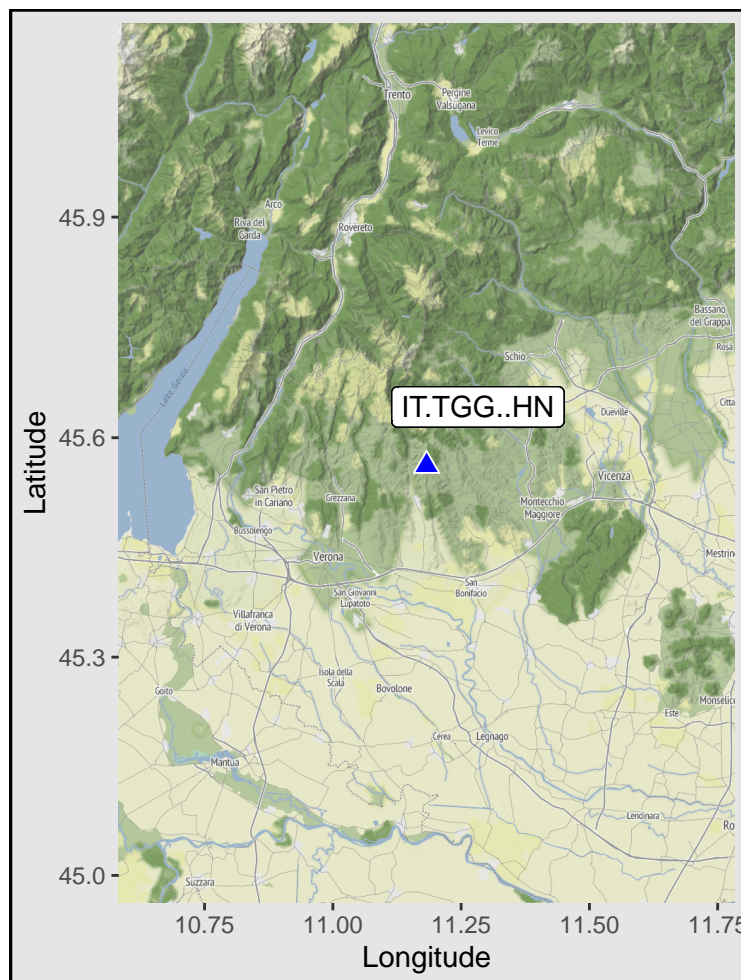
Trento
Pergine Valsugana
Levico Terme
Arco
Riva del Garda
Rovereto
Bassano del Grappa
Rosà
Schio
Lago di Garda
IT.TGG..HN
Dueville
Citta
Vicenza
San Pietro in Cariano
Grezzana
Montecchio Maggiore
Bussolengo
Verona
Mestrino
San Giovanni Lupatoto
San Bonifacio
Villafranca di Verona
Goito
Isola della Scala
Bovolone
Este
Monselice
Cerea
Legnago
Mantua
Lendinara
Ro
Suzzara
45.9
45.6
45.3
45.0
Latitude
10.75
11.00
11.25
11.50
11.75
Longitude